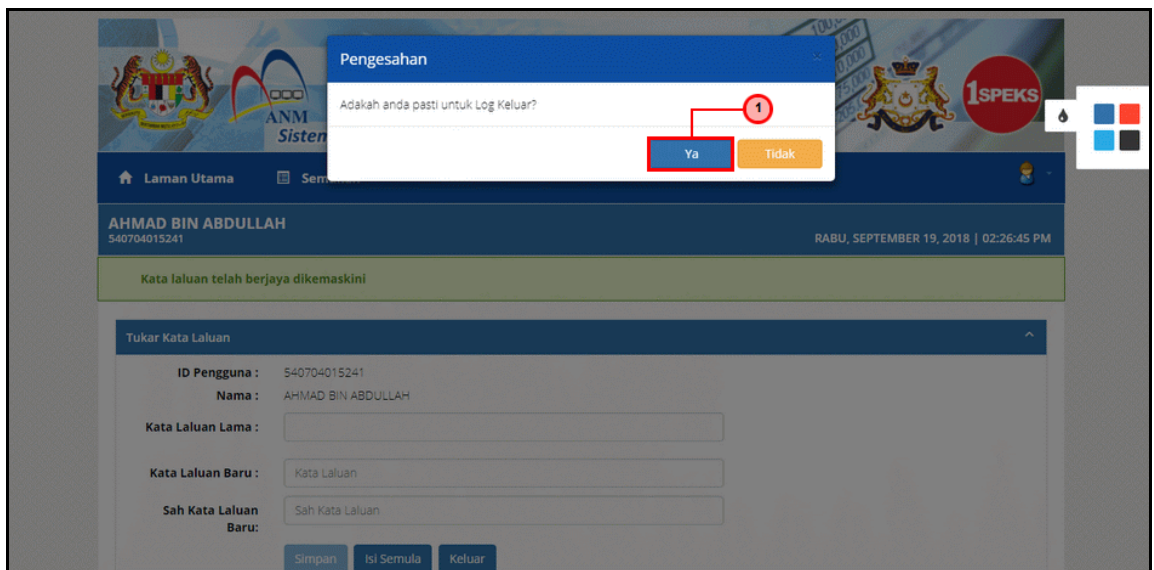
Pengesahan

Adakah anda pasti untuk Log Keluar?

1

Ya

Tidak

ANM
Sisten

1SPEKS

Laman Utama

Sem

AHMAD BIN ABDULLAH
540704015241

RABU, SEPTEMBER 19, 2018 | 02:26:45 PM

Kata laluan telah berjaya dikemaskini

Tukar Kata Laluan

ID Pengguna : 540704015241
Nama : AHMAD BIN ABDULLAH
Kata Laluan Lama :
Kata Laluan Baru : Kata Laluan
Sah Kata Laluan Baru: Sah Kata Laluan

Simpan
Isi Semula
Keluar